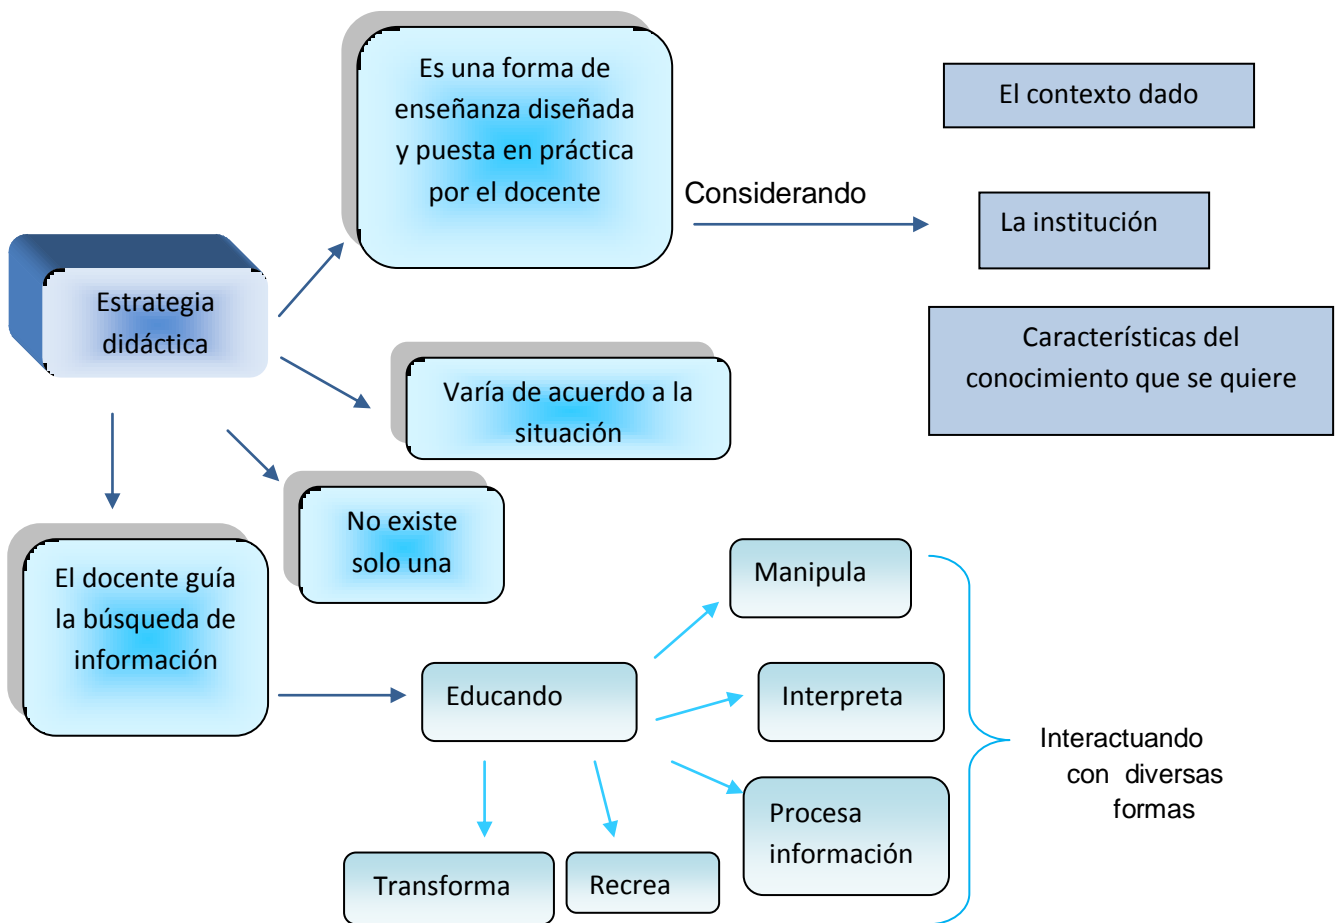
Estrategia didáctica

Es una forma de enseñanza diseñada y puesta en práctica por el docente

Considerando

El contexto dado

La institución

Características del conocimiento que se quiere

Varía de acuerdo a la situación

No existe solo una

El docente guía la búsqueda de información

Educando

Manipula

Interpreta

Procesa información

Transforma

Recrea

Interactuando con diversas formas